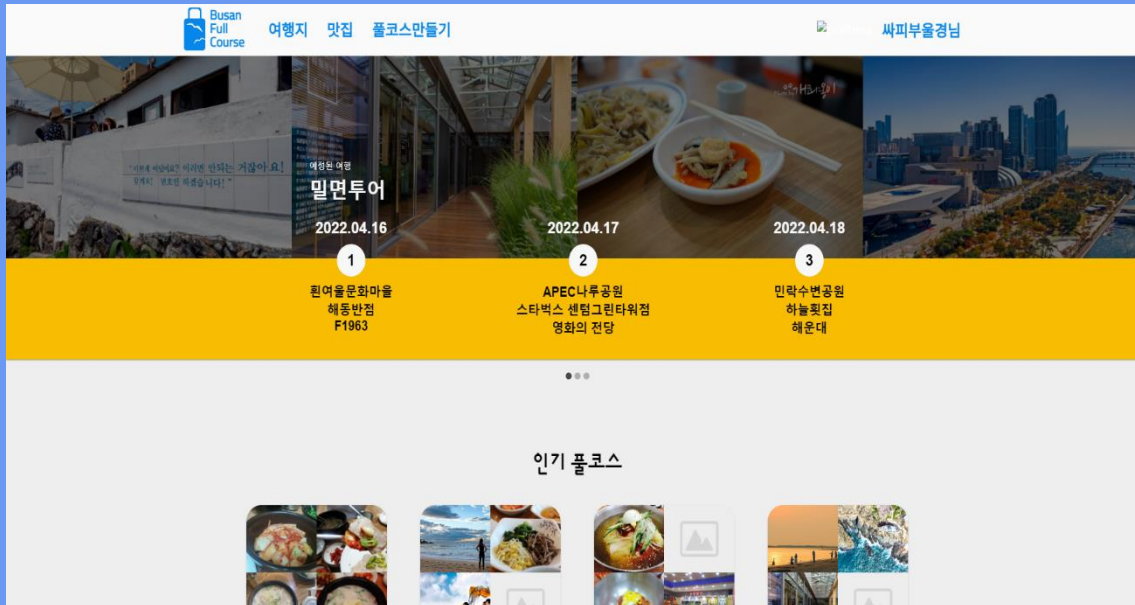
Busan Full Course

여행지 맛집 풀코스만들기

싸피부울경님

예정된 여행
밀면투어

2022.04.16
1
흰여울문화마을
해동반점
F1963

2022.04.17
2
APEC나루공원
스타벅스 센텀그린타워점
영화의 전당

2022.04.18
3
민락수변공원
하늘횟집
해운대

인기 풀코스